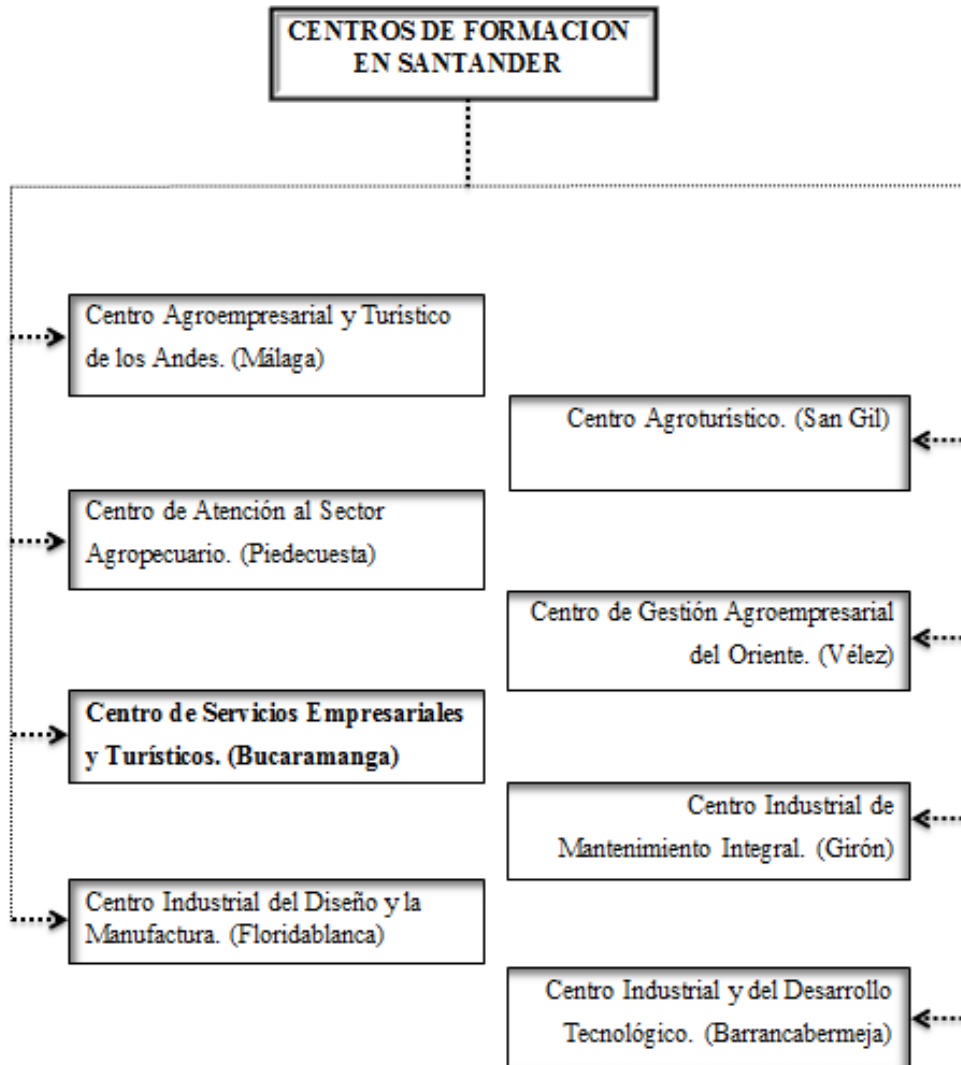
CENTROS DE FORMACION EN SANTANDER

Centro Agroempresarial y Turistico de los Andes. (Málaga)

Centro Agroturistico. (San Gil)

Centro de Atención al Sector Agropecuario. (Piedecuesta)

Centro de Gestión Agroempresarial del Oriente. (Vélez)

**Centro de Servicios Empresariales y Turísticos. (Bucaramanga)**

Centro Industrial de Mantenimiento Integral. (Girón)

Centro Industrial del Diseño y la Manufactura. (Floridablanca)

Centro Industrial y del Desarrollo Tecnológico. (Barrancabermeja)